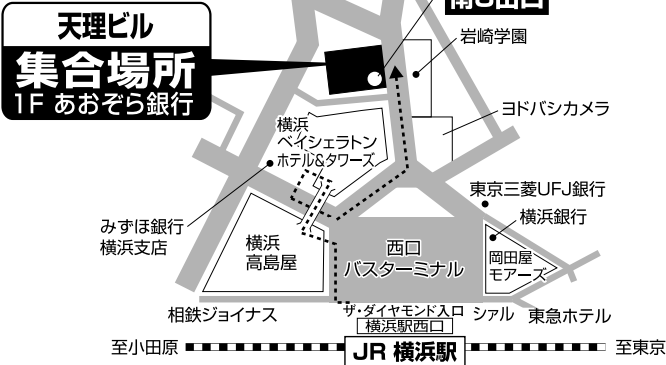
天理ビル
集合場所
1F あおぞら銀行
南5出口
岩崎学園
ヨドバシカメラ
横浜
ベイシェラトン
ホテル&タワーズ
東京三菱UFJ銀行
横浜銀行
みずほ銀行
横浜支店
横浜
高島屋
西口
バスターミナル
岡田屋
モアーズ
相鉄ジョイナス
ザ・ダイヤモンド入口
横浜駅西口
シァル
東急ホテル
至小田原
JR 横浜駅
至東京